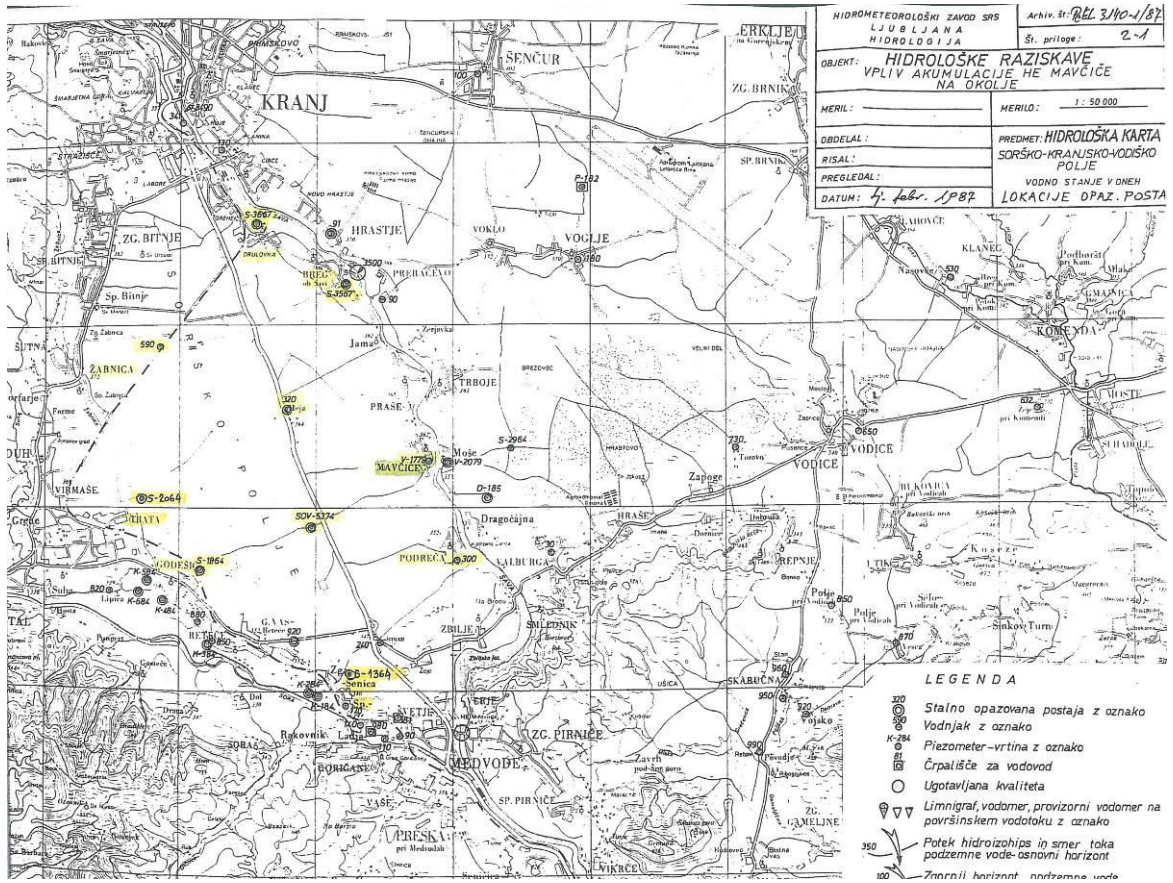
HIDROMETEOROLOŠKI ZAVOD SRS
LJUBLJANA
HIDROLOGIJA

Arhiv. št.: BEL 3/40-1/87
Št. priloge: 2-1

OBJEKT: HIDROLOŠKE RAZISKAVE
VPLIV AKUMULACIJE HE MAVČIČE NA OKOLJE

MERIL:
MERILO: 1:50 000
OBDELAL:
RISAL:
PREGLEDAL:
DATUM: 4. febr. 1987

PREDMET: HIDROLOŠKA KARTA
SORŠKO-KRANJSKO-VODIŠKO POLJE
VODNO STANJE V DNEH
LOKACIJE OPAZ. POSTAJ

KRANJ
ŠENČUR
ZG. BRNIK
SP. BRNIK
ERKLJE
HRASTJE
ZG. BITNJE
SP. BITNJE
Sp. Bitnje
BREG ob Savi
DRULOVKA
PREBAČEVO
VOKLO
VOGLJE
KLANEC
KOMENDA
MOSTE
ŽABNICA
Jama
TRBOJE
PRAŠE
Moše
MAVČIČE
VODICE
Zapoge
Dragočajna
HRAŠE
VIRMAŠE
CRATA
GODEŠIČ
PODREČA
VALBURGA
REPNJE
UTIK
Polje pri Vodicah
ZBILJE
SMLEDNIK
Senica
SKARUČNA
MEDVODE
ZG. PIRNIČE
SP. PIRNIČE
VAŠE
PRESKA
SORA
GORIČANE
Rakovnik
Ladja
ZG. GAMELJNE
VIKRČE
Sinkov Turn
Sora

S-3667
S-3567
3500
91
90
P-182
590
320
V-1770
V-2079
S-2984
D-185
650
S-2064
SOV-5374
S-1864
300
K-584
820
K-684
K-484
880
920
K-284
B-1364
K-184
950
990
520
850
870
730

LEGENDA
320 Stalno opazovana postaja z oznako
590 Vodnjak z oznako
K-284 Piezometer-vrtina z oznako
81 Črpališče za vodovod
Ugotavljana kvaliteta
Limnigraf, vodomer, provizorni vodomer na površinskem vodotoku z oznako
350 Potek hidroizohips in smer toka podzemne vode-osnovni horizont
100 Zgornji horizont podzemne vode